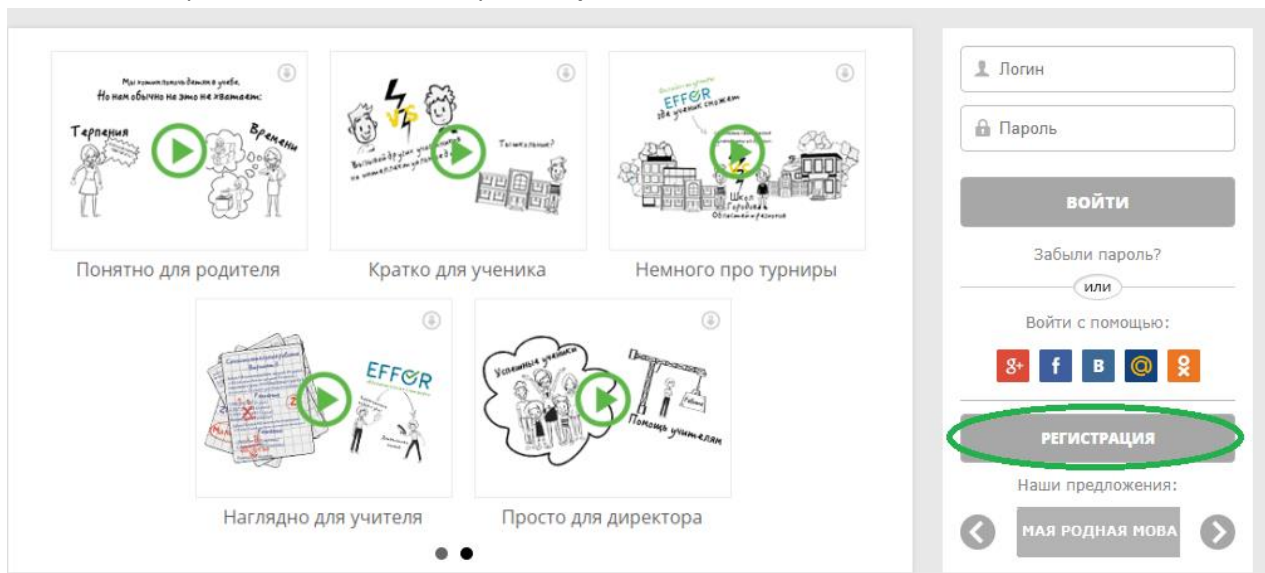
Мы хотим помочь детям в учебе.
Но нам обычно на это не хватает:
Терпения
Времени

Понятно для родителя

VS
Тысячи школ?

Кратко для ученика

EFFOR
где ученик сможет
Школ
Городов
Областей и регионов

Немного про турниры

EFFOR

Наглядно для учителя

Успешные ученики
Помощь учителям

Просто для директора

Логин
Пароль
ВОЙТИ
Забыли пароль?
или
Войти с помощью:
8+
f
В
@
РЕГИСТРАЦИЯ
Наши предложения:
МАЯ РОДНАЯ МОВА